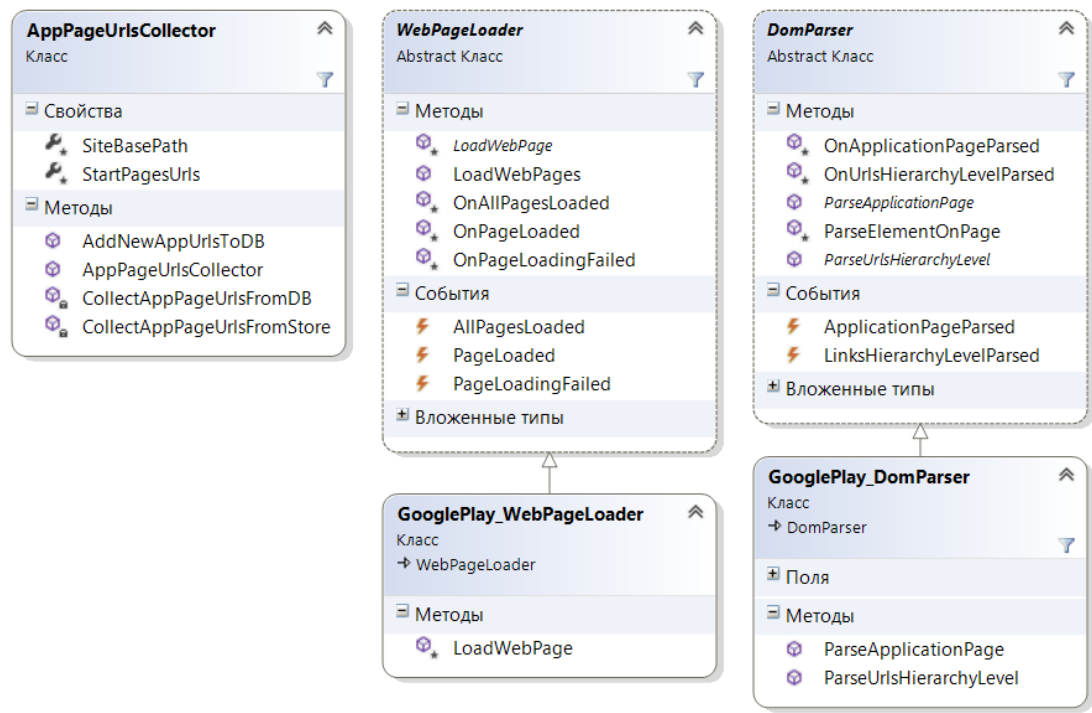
AppPageUrlsCollector
Класс

⊟ Свойства
SiteBasePath
StartPagesUrls
⊟ Методы
AddNewAppUrlsToDB
AppPageUrlsCollector
CollectAppPageUrlsFromDB
CollectAppPageUrlsFromStore

*WebPageLoader*
Abstract Класс

⊟ Методы
*LoadWebPage*
LoadWebPages
OnAllPagesLoaded
OnPageLoaded
OnPageLoadingFailed
⊟ События
AllPagesLoaded
PageLoaded
PageLoadingFailed
⊞ Вложенные типы

GooglePlay_WebPageLoader
Класс
→ WebPageLoader

⊟ Методы
LoadWebPage

*DomParser*
Abstract Класс

⊟ Методы
OnApplicationPageParsed
OnUrlsHierarchyLevelParsed
*ParseApplicationPage*
ParseElementOnPage
*ParseUrlsHierarchyLevel*
⊟ События
ApplicationPageParsed
LinksHierarchyLevelParsed
⊞ Вложенные типы

GooglePlay_DomParser
Класс
→ DomParser

⊞ Поля
⊟ Методы
ParseApplicationPage
ParseUrlsHierarchyLevel